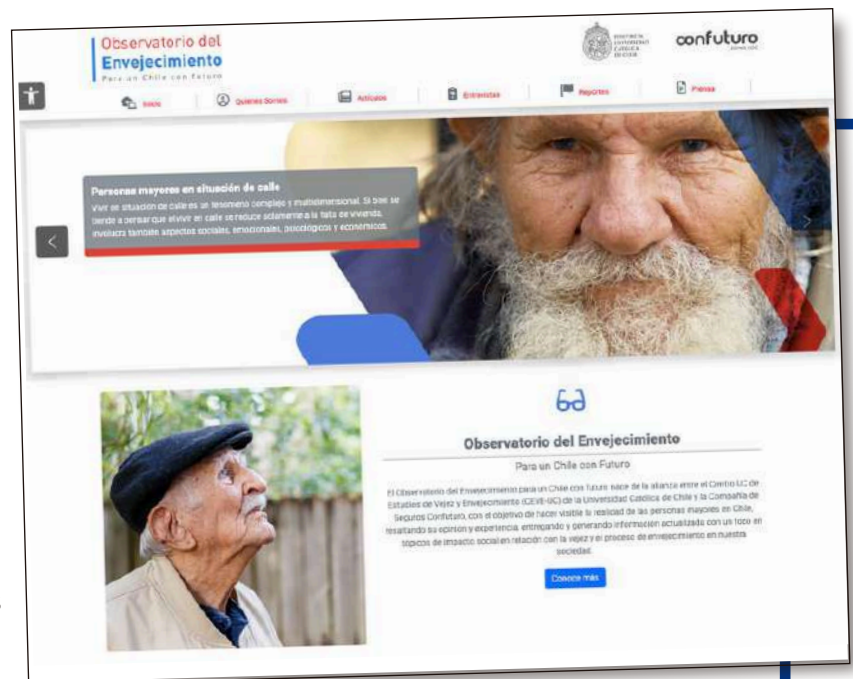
Observatorio del Envejecimiento
Para un Chile con Futuro

PONTIFICIA UNIVERSIDAD CATÓLICA DE CHILE

confuturo

Inicio
Quiénes Somos
Artículos
Entrevistas
Reportes
Prensa

Personas mayores en situación de calle
Vivir en situación de calle es un fenómeno complejo y multidimensional. Si bien se tiende a pensar que el vivir en calle se reduce solamente a la falta de vivienda, involucra también aspectos sociales, emocionales, psicológicos y económicos.

Observatorio del Envejecimiento
Para un Chile con Futuro

El Observatorio del Envejecimiento para un Chile con futuro nace de la alianza entre el Centro UC de Estudios de Vejez y Envejecimiento (CEVE-UC) de la Universidad Católica de Chile y la Compañía de Seguros Confuturo, con el objetivo de hacer visible la realidad de las personas mayores en Chile, resaltando su opinión y experiencia, entregando y generando información actualizada con un foco en tópicos de impacto social en relación con la vejez y el proceso de envejecimiento en nuestra sociedad.

Conoce más